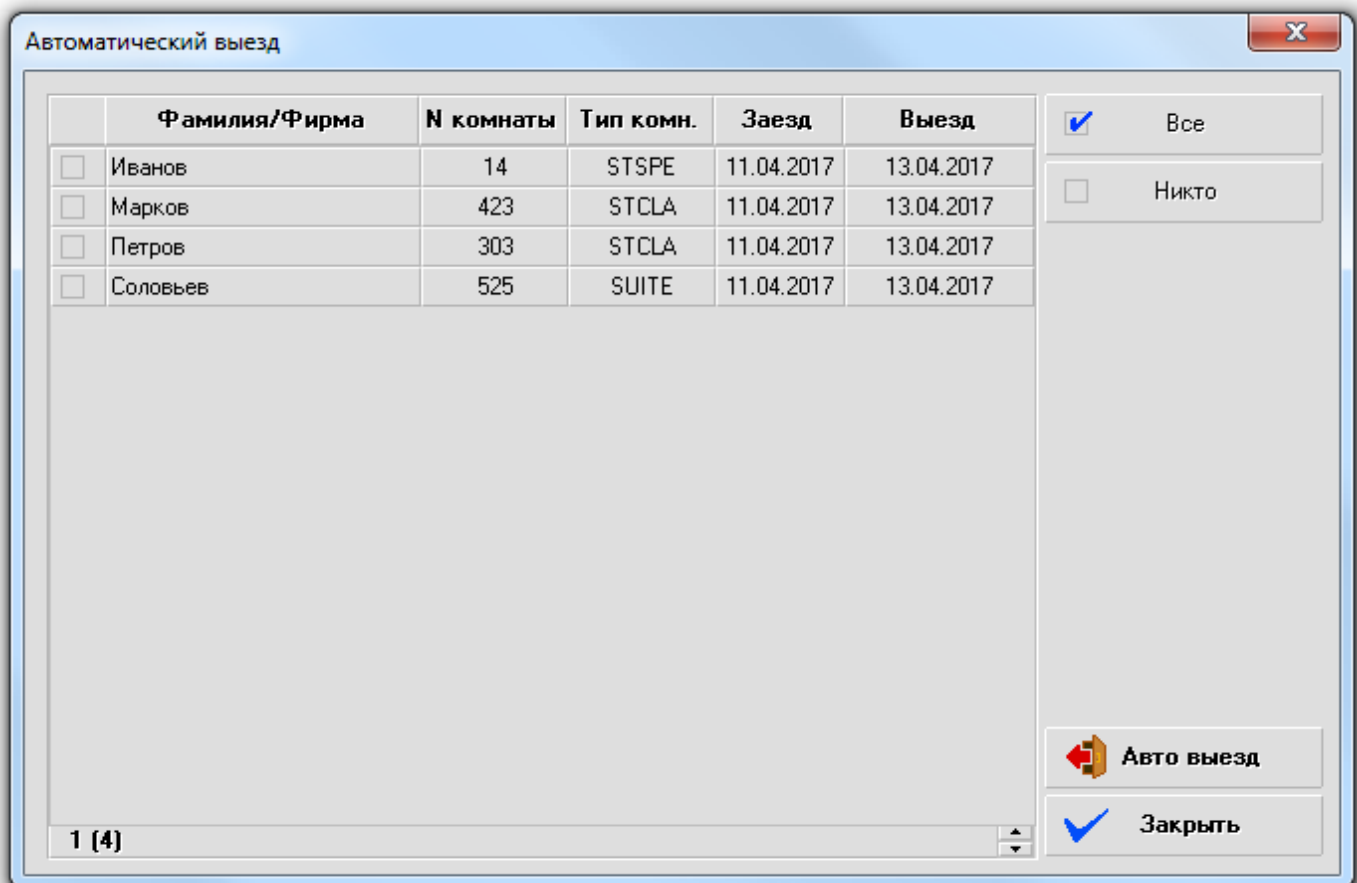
Автоматический выезд

| | Фамилия/Фирма | N комнаты | Тип комн. | Заезд | Выезд |
|---|---|---|---|---|---|
| | Иванов | 14 | STSPE | 11.04.2017 | 13.04.2017 |
| | Марков | 423 | STCLA | 11.04.2017 | 13.04.2017 |
| | Петров | 303 | STCLA | 11.04.2017 | 13.04.2017 |
| | Соловьев | 525 | SUITE | 11.04.2017 | 13.04.2017 |

1 (4)

Все

Никто

Авто выезд

Закрыть